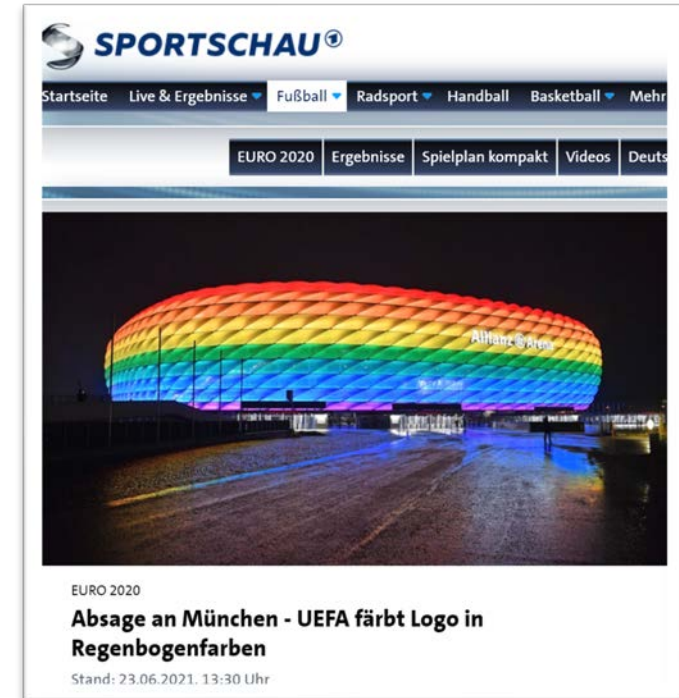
SPORTSCHAU

Startseite Live & Ergebnisse Fußball Radsport Handball Basketball Mehr

EURO 2020 Ergebnisse Spielplan kompakt Videos Deuts

Allianz Arena

EURO 2020

Absage an München - UEFA färbt Logo in Regenbogenfarben

Stand: 23.06.2021, 13:30 Uhr